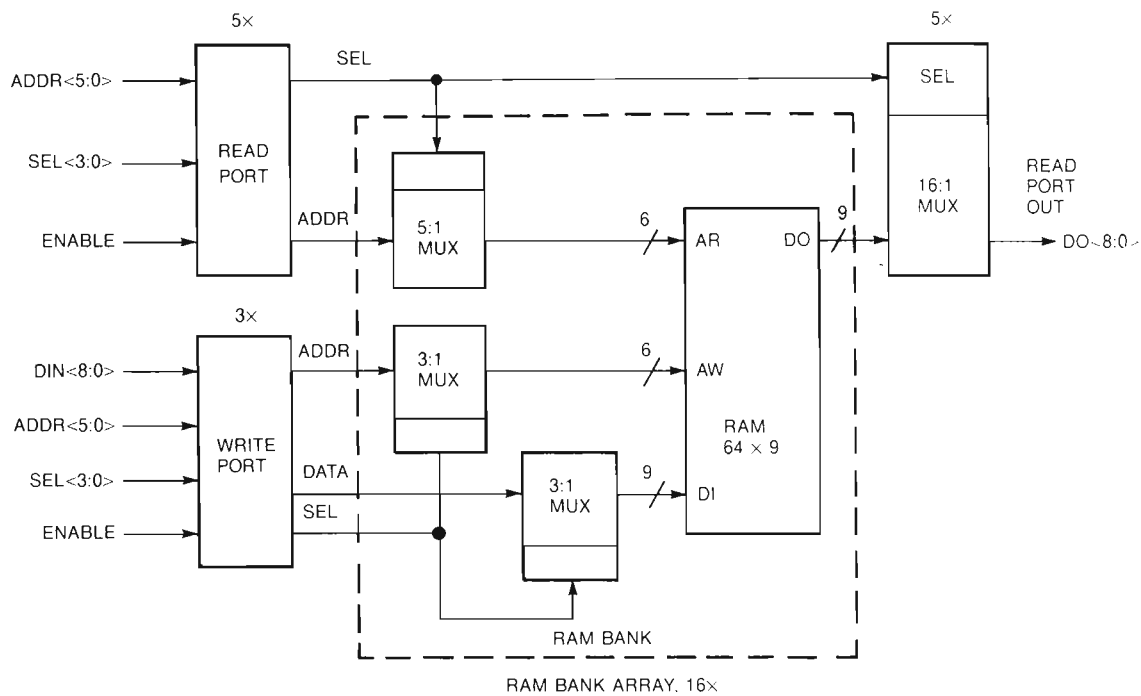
5×

ADDR<5:0>

SEL<3:0>

ENABLE

READ PORT

SEL

ADDR

5:1 MUX

6

AR

DO

9

5×

SEL

16:1 MUX

READ PORT OUT

DO<8:0>

3×

DIN<8:0>

ADDR<5:0>

SEL<3:0>

ENABLE

WRITE PORT

ADDR

DATA

SEL

3:1 MUX

6

AW

RAM 64 × 9

3:1 MUX

9

DI

RAM BANK

RAM BANK ARRAY, 16×